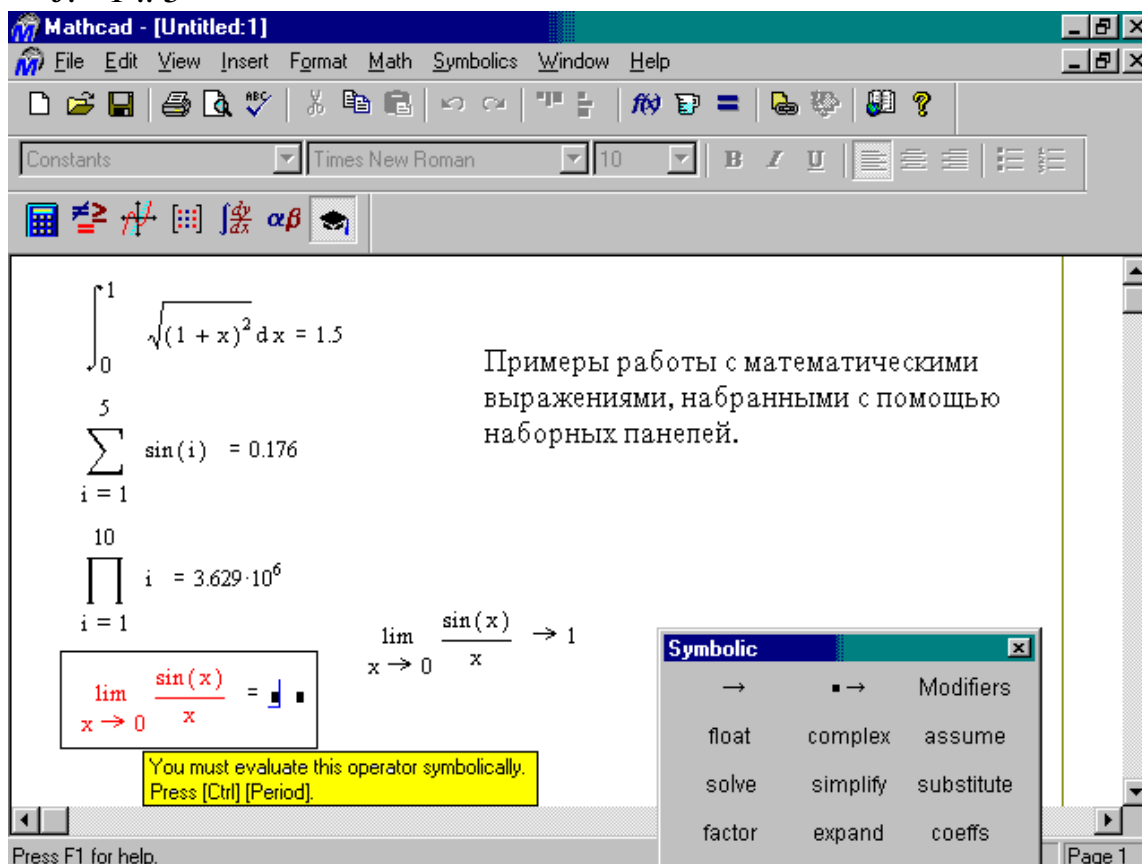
Mathcad - [Untitled:1]

File Edit View Insert Format Math Symbolics Window Help

Constants Times New Roman 10 B I U

$\int_0^1 \sqrt{(1+x)^2}\,dx = 1.5$

$\sum_{i=1}^{5} \sin(i) = 0.176$

$\prod_{i=1}^{10} i = 3.629\cdot10^6$

$\lim_{x\to 0} \frac{\sin(x)}{x} = ■ ■$

You must evaluate this operator symbolically. Press [Ctrl] [Period].

$\lim_{x\to 0} \frac{\sin(x)}{x} \to 1$

Примеры работы с математическими выражениями, набранными с помощью наборных панелей.

Symbolic

| → | ■→ | Modifiers |
|---|---|---|
| float | complex | assume |
| solve | simplify | substitute |
| factor | expand | coeffs |

Press F1 for help.

Page 1